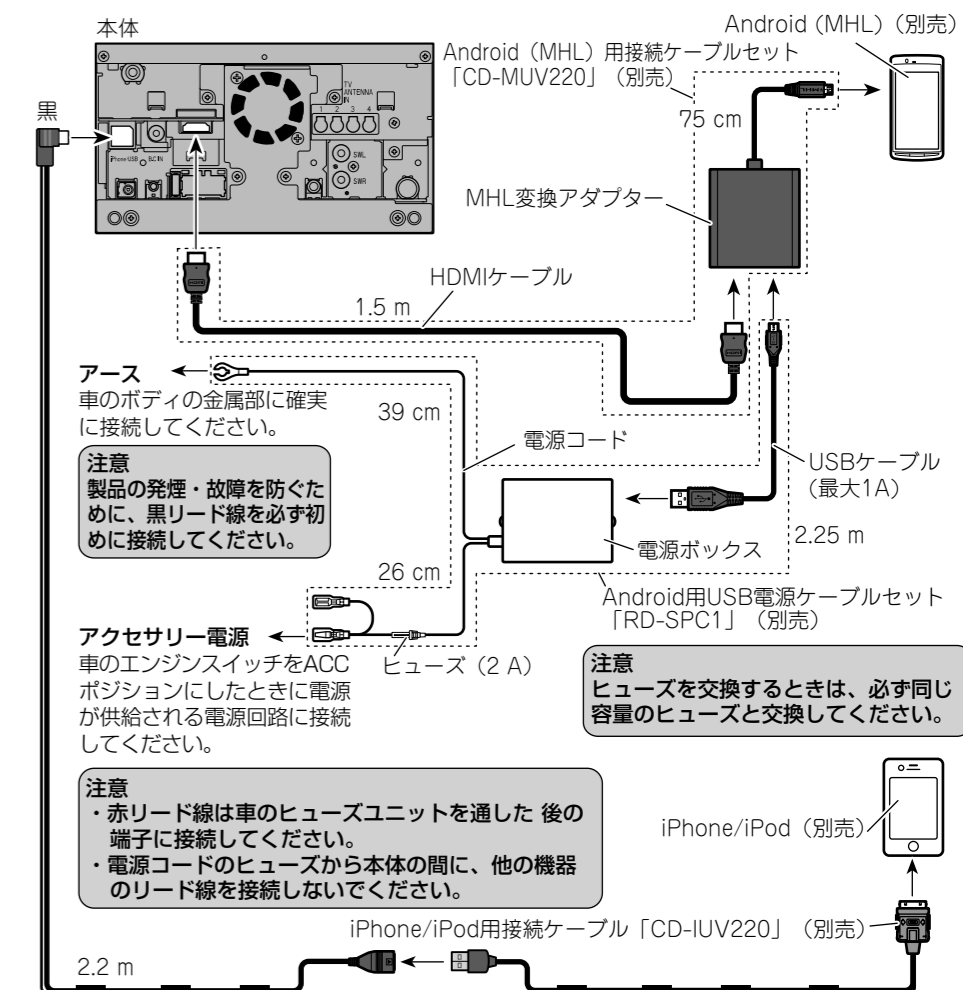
本体

Android（MHL）（別売）

Android（MHL）用接続ケーブルセット
「CD-MUV220」（別売）

TV ANTENNA IN
1 2 3 4

iPhone·USB
B.C IN

SWL
SWR

黒

75 cm

MHL変換アダプター

HDMIケーブル

1.5 m

アース
車のボディの金属部に確実に接続してください。

39 cm

電源コード

注意
製品の発煙・故障を防ぐために、黒リード線を必ず初めに接続してください。

USBケーブル
（最大1A）

電源ボックス

2.25 m

26 cm

Android用USB電源ケーブルセット
「RD-SPC1」（別売）

アクセサリー電源
車のエンジンスイッチをACCポジションにしたときに電源が供給される電源回路に接続してください。

ヒューズ（2 A）

注意
ヒューズを交換するときは、必ず同じ容量のヒューズと交換してください。

注意
・赤リード線は車のヒューズユニットを通した 後の端子に接続してください。
・電源コードのヒューズから本体の間に、他の機器のリード線を接続しないでください。

iPhone/iPod（別売）

iPhone/iPod用接続ケーブル「CD-IUV220」（別売）

2.2 m